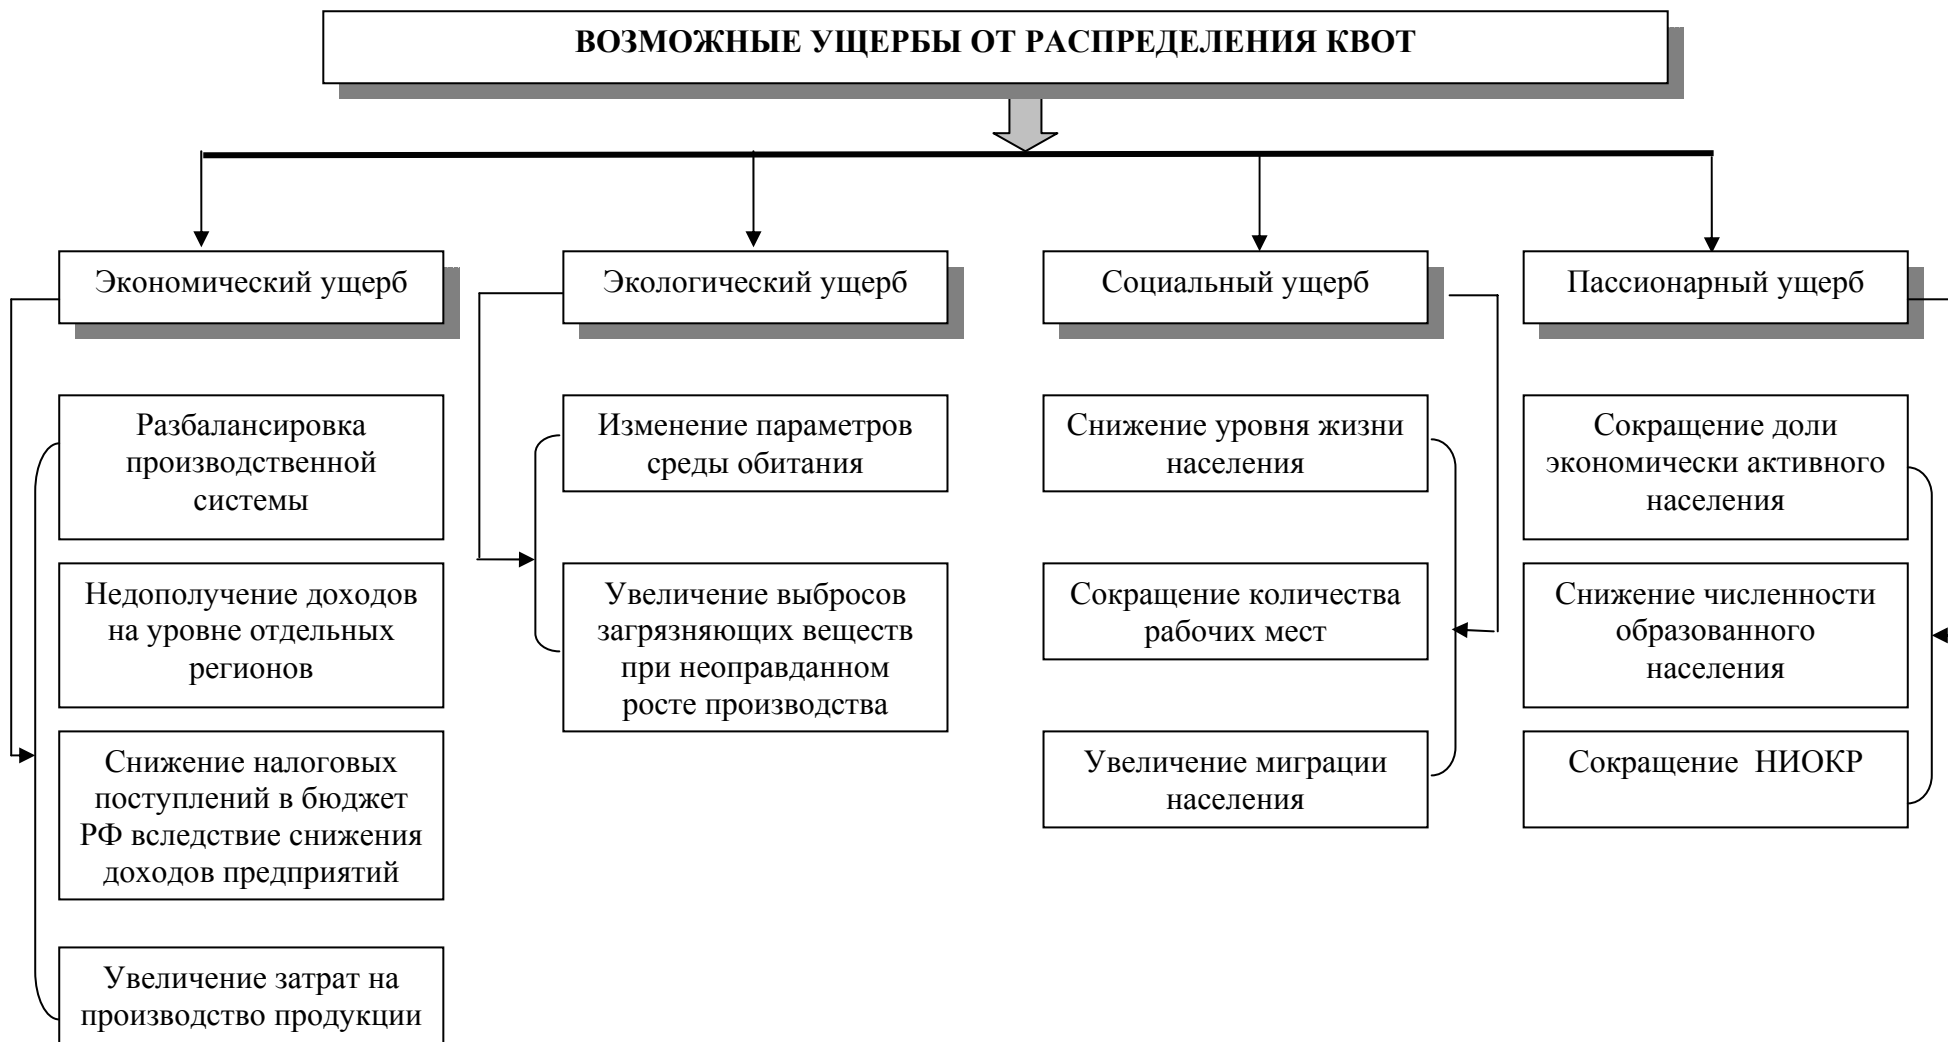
ВОЗМОЖНЫЕ УЩЕРБЫ ОТ РАСПРЕДЕЛЕНИЯ КВОТ

Экономический ущерб

Разбалансировка производственной системы

Недополучение доходов на уровне отдельных регионов

Снижение налоговых поступлений в бюджет РФ вследствие снижения доходов предприятий

Увеличение затрат на производство продукции

Экологический ущерб

Изменение параметров среды обитания

Увеличение выбросов загрязняющих веществ при неоправданном росте производства

Социальный ущерб

Снижение уровня жизни населения

Сокращение количества рабочих мест

Увеличение миграции населения

Пассионарный ущерб

Сокращение доли экономически активного населения

Снижение численности образованного населения

Сокращение НИОКР